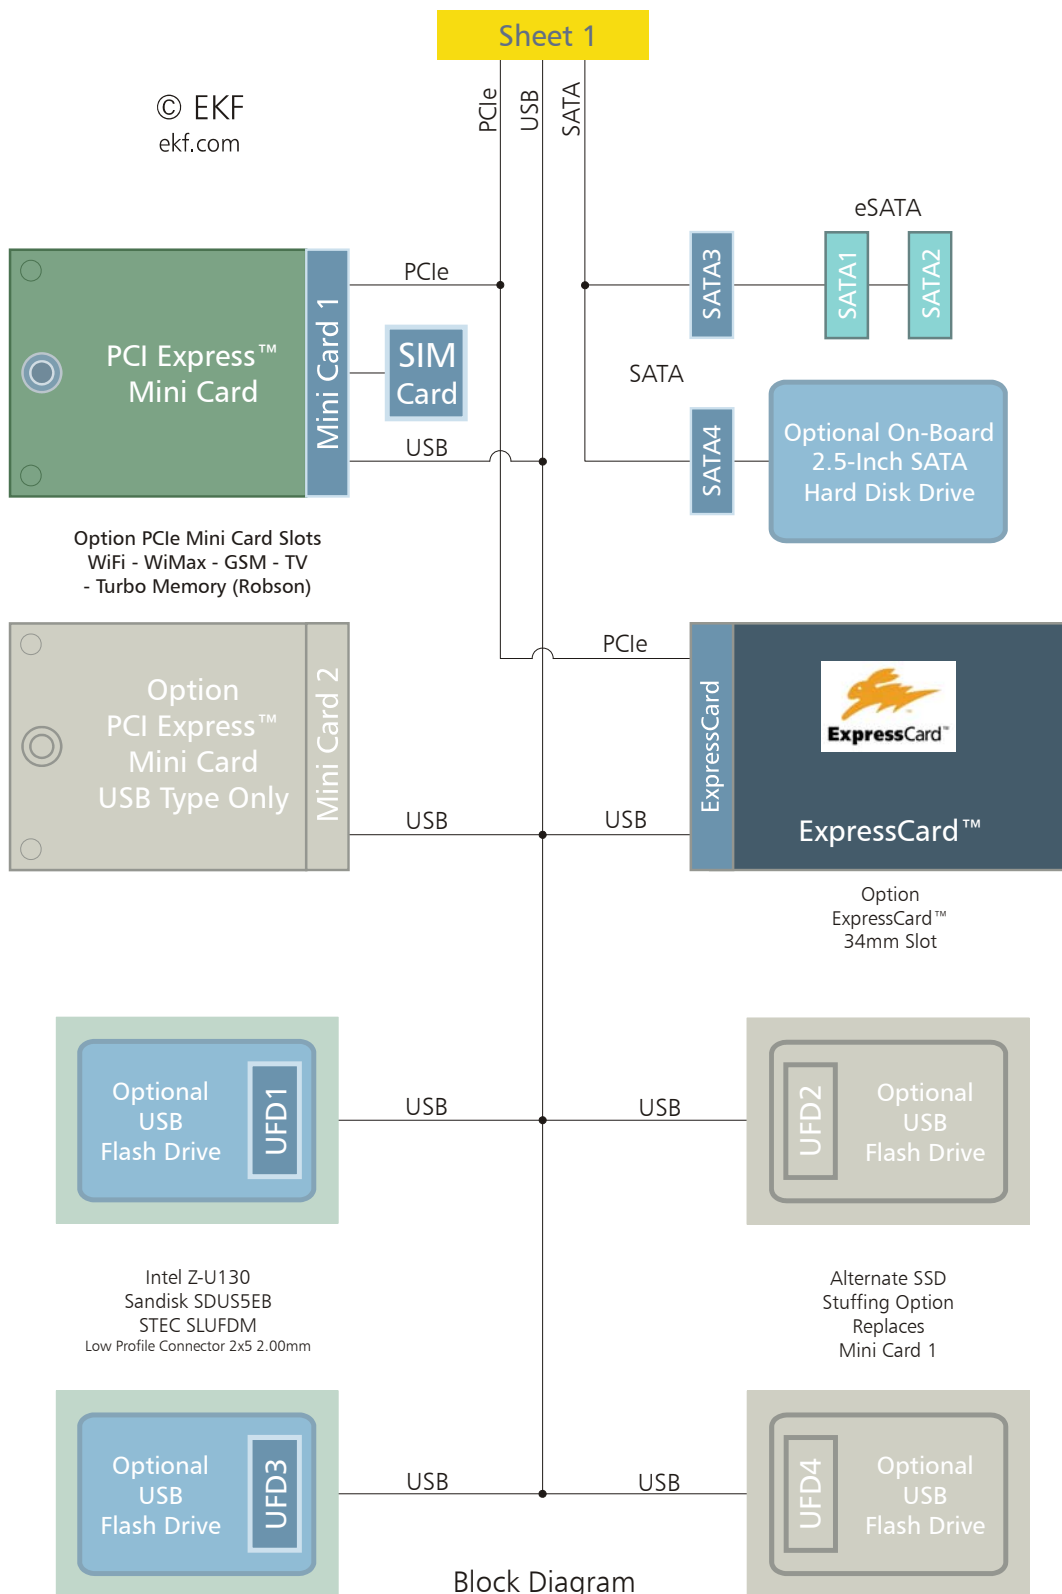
Sheet 1

PCIe
USB
SATA

© EKF
ekf.com

PCI Express™
Mini Card

Mini Card 1

PCIe

SIM
Card

USB

eSATA

SATA3

SATA1

SATA2

SATA

SATA4

Optional On-Board
2.5-Inch SATA
Hard Disk Drive

Option PCIe Mini Card Slots
WiFi - WiMax - GSM - TV
- Turbo Memory (Robson)

Option
PCI Express™
Mini Card
USB Type Only

Mini Card 2

USB

PCIe

ExpressCard

ExpressCard

USB

ExpressCard™

Option
ExpressCard™
34mm Slot

Optional
USB
Flash Drive

UFD1

USB

USB

UFD2

Optional
USB
Flash Drive

Intel Z-U130
Sandisk SDUS5EB
STEC SLUFDM
Low Profile Connector 2x5 2.00mm

Alternate SSD
Stuffing Option
Replaces
Mini Card 1

Optional
USB
Flash Drive

UFD3

USB

USB

UFD4

Optional
USB
Flash Drive

Block Diagram